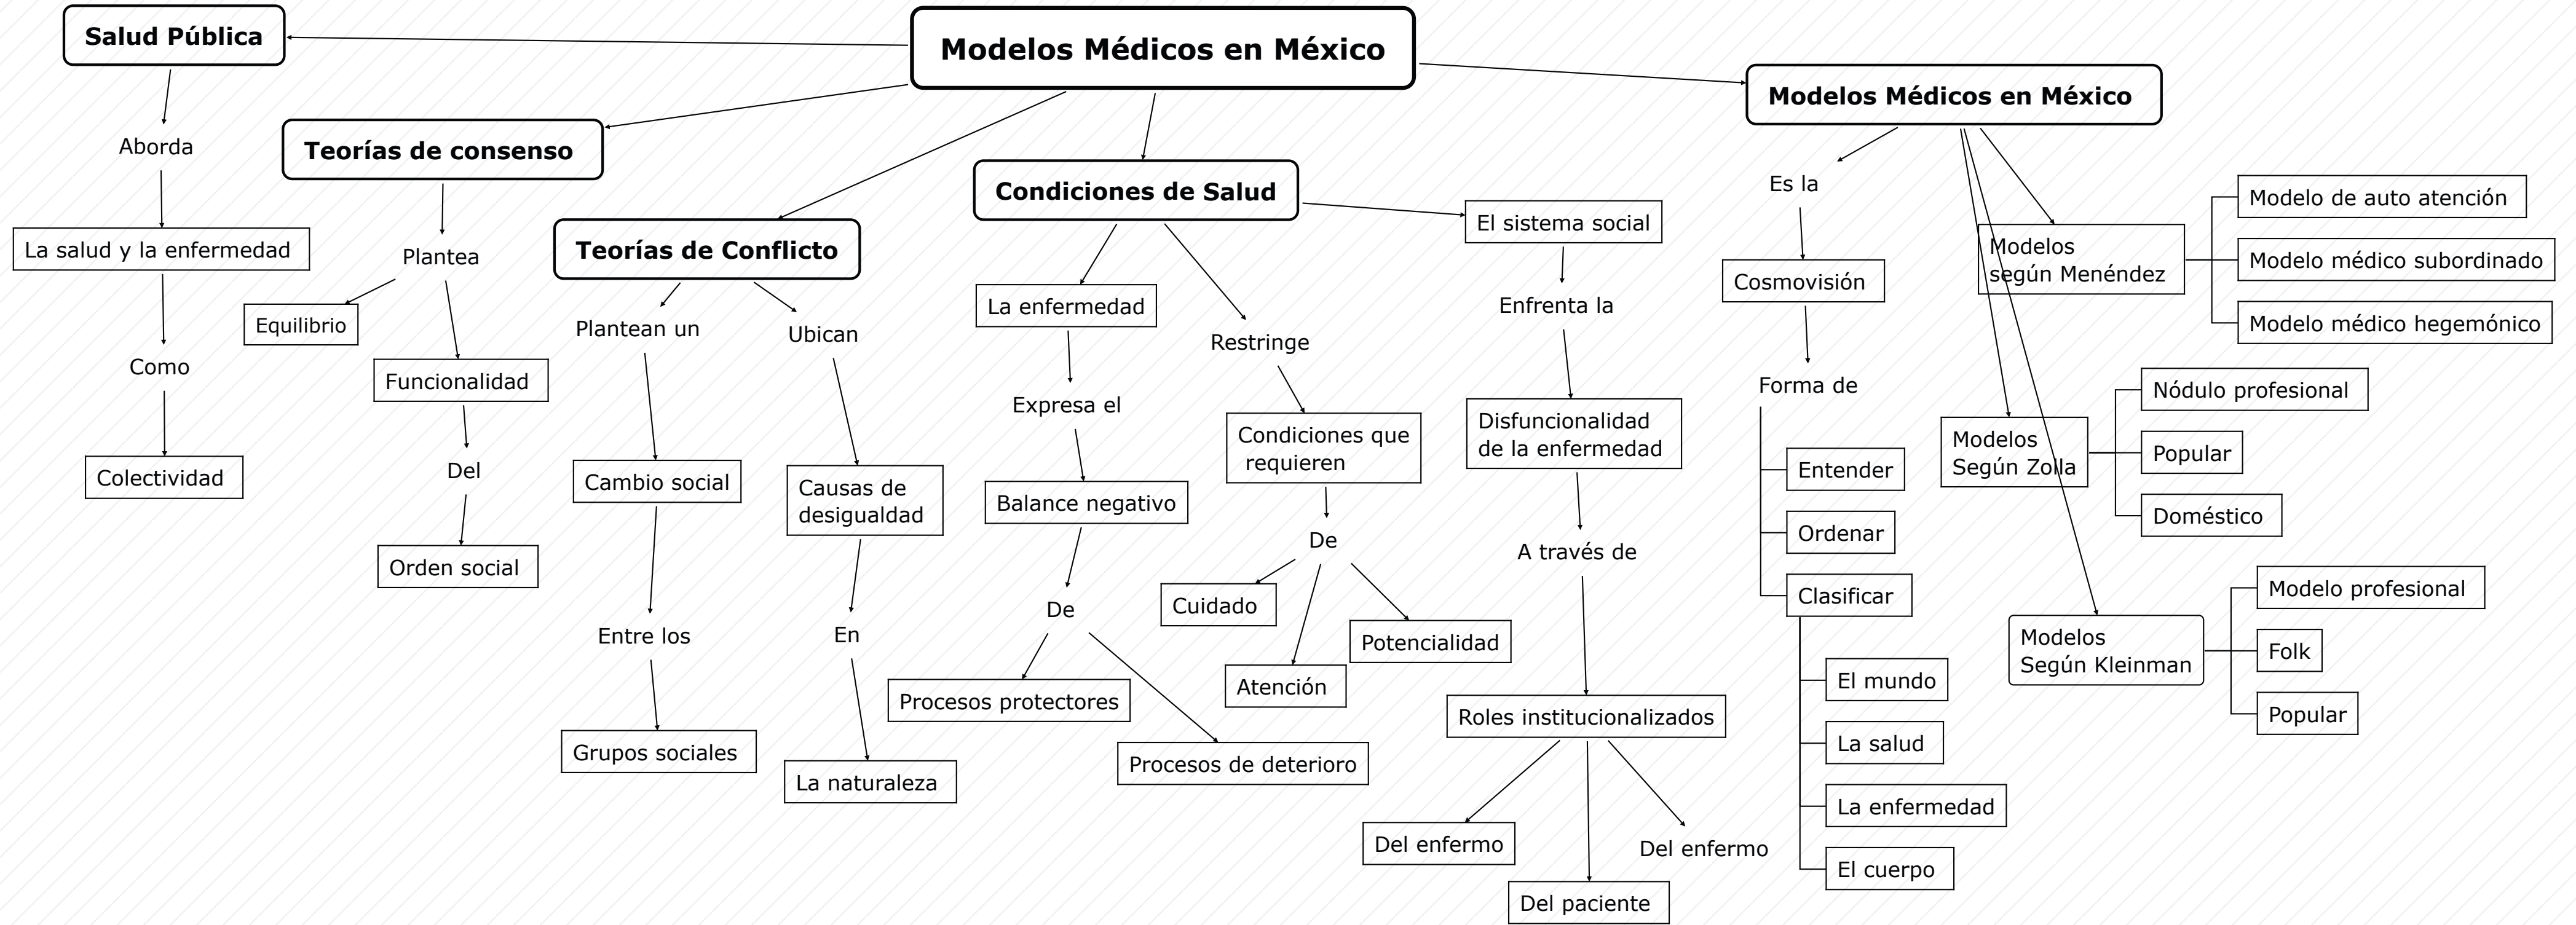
Modelos Médicos en México

Salud Pública
Aborda
La salud y la enfermedad
Como
Colectividad

Teorías de consenso
Plantea
Equilibrio
Funcionalidad
Del
Orden social

Teorías de Conflicto
Plantean un
Cambio social
Entre los
Grupos sociales
Ubican
Causas de desigualdad
En
La naturaleza

Condiciones de Salud
La enfermedad
Expresa el
Balance negativo
De
Procesos protectores
Procesos de deterioro
Restringe
Condiciones que requieren
De
Cuidado
Atención
Potencialidad

El sistema social
Enfrenta la
Disfuncionalidad de la enfermedad
A través de
Roles institucionalizados
Del enfermo
Del paciente
Del enfermo

Modelos Médicos en México
Es la
Cosmovisión
Forma de
Entender
Ordenar
Clasificar
El mundo
La salud
La enfermedad
El cuerpo

Modelos según Menéndez
Modelo de auto atención
Modelo médico subordinado
Modelo médico hegemónico

Modelos Según Zolla
Nódulo profesional
Popular
Doméstico

Modelos Según Kleinman
Modelo profesional
Folk
Popular